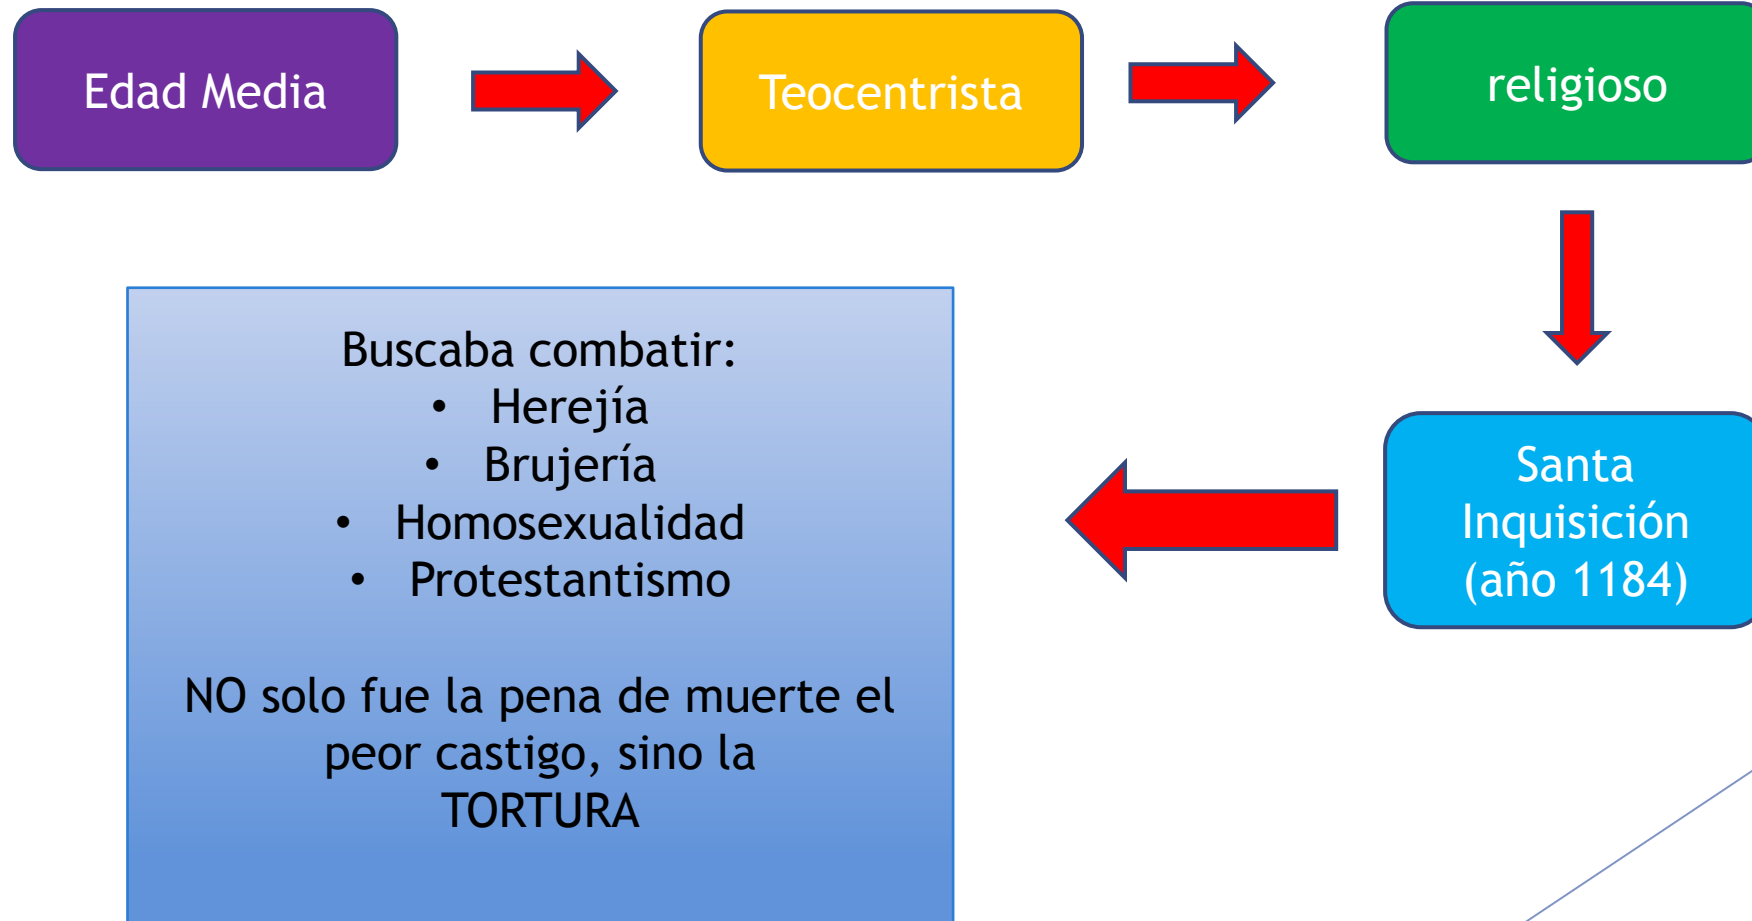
Edad Media

Teocentrista

religioso

Santa Inquisición (año 1184)

Buscaba combatir:
- Herejía
- Brujería
- Homosexualidad
- Protestantismo

NO solo fue la pena de muerte el peor castigo, sino la TORTURA